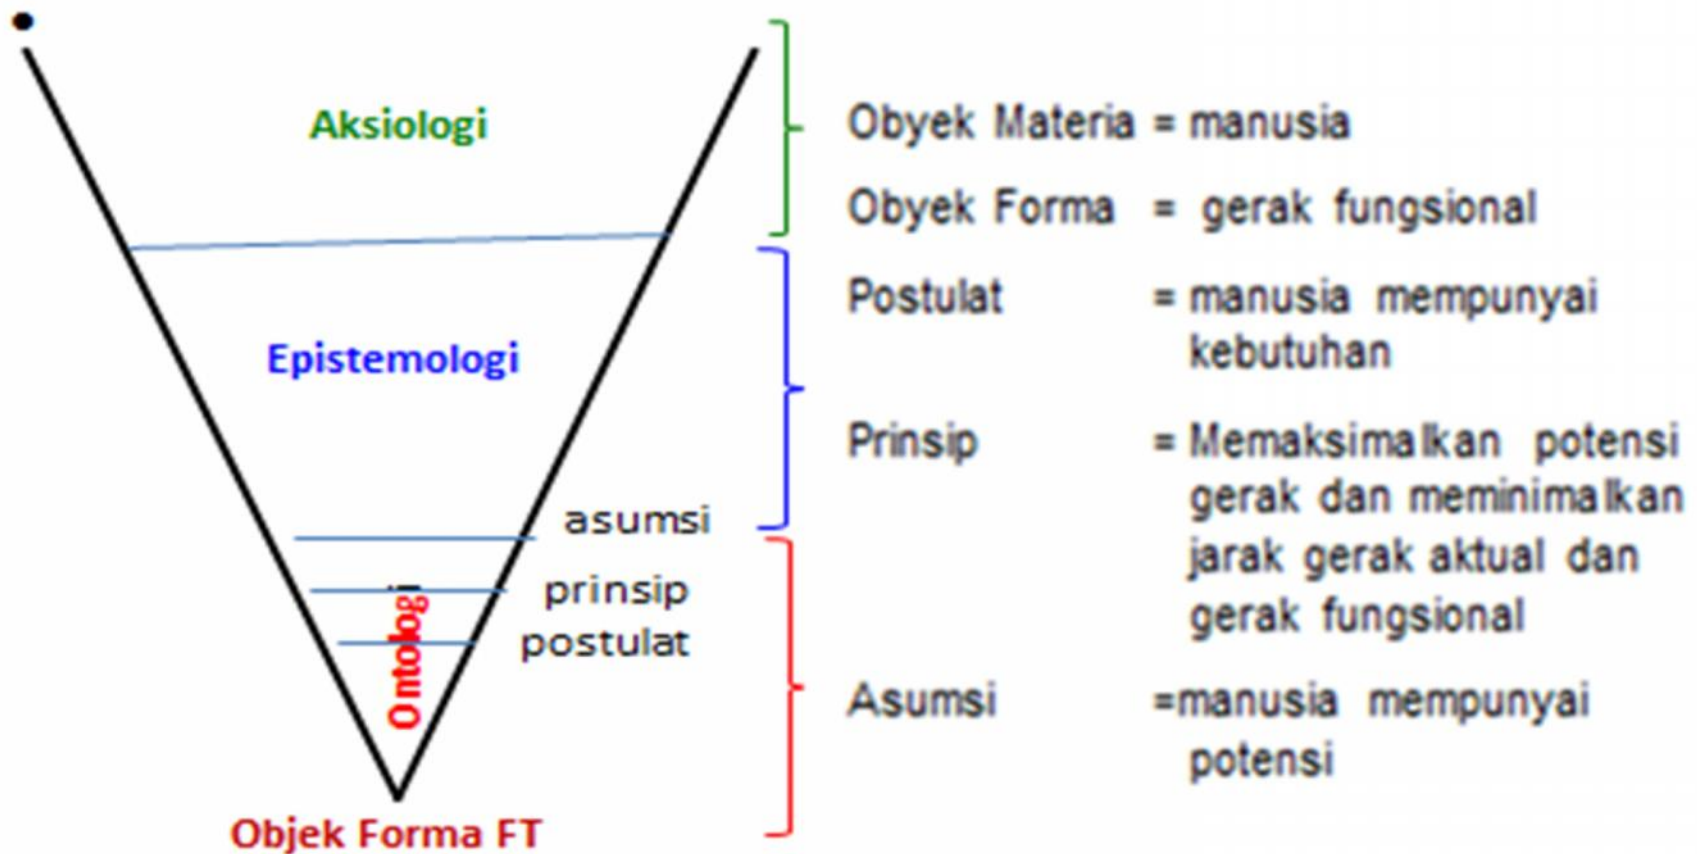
Aksiologi

Epistemologi

asumsi

prinsip

postulat

Ontologi

Objek Forma FT

Obyek Materia = manusia

Obyek Forma = gerak fungsional

Postulat = manusia mempunyai kebutuhan

Prinsip = Memaksimalkan potensi gerak dan meminimalkan jarak gerak aktual dan gerak fungsional

Asumsi =manusia mempunyai potensi